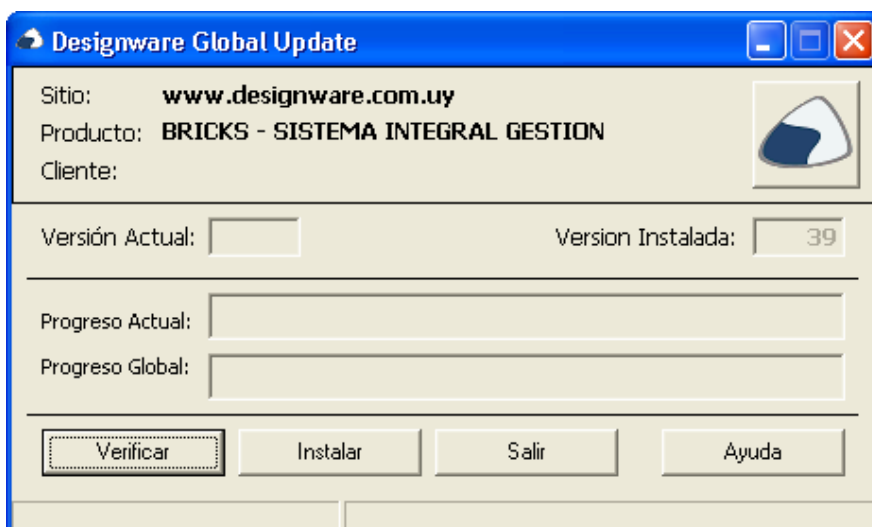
Designware Global Update

Sitio: www.designware.com.uy
Producto: BRICKS - SISTEMA INTEGRAL GESTION
Cliente:

Versión Actual:
Version Instalada: 39

Progreso Actual:
Progreso Global:

Verificar
Instalar
Salir
Ayuda